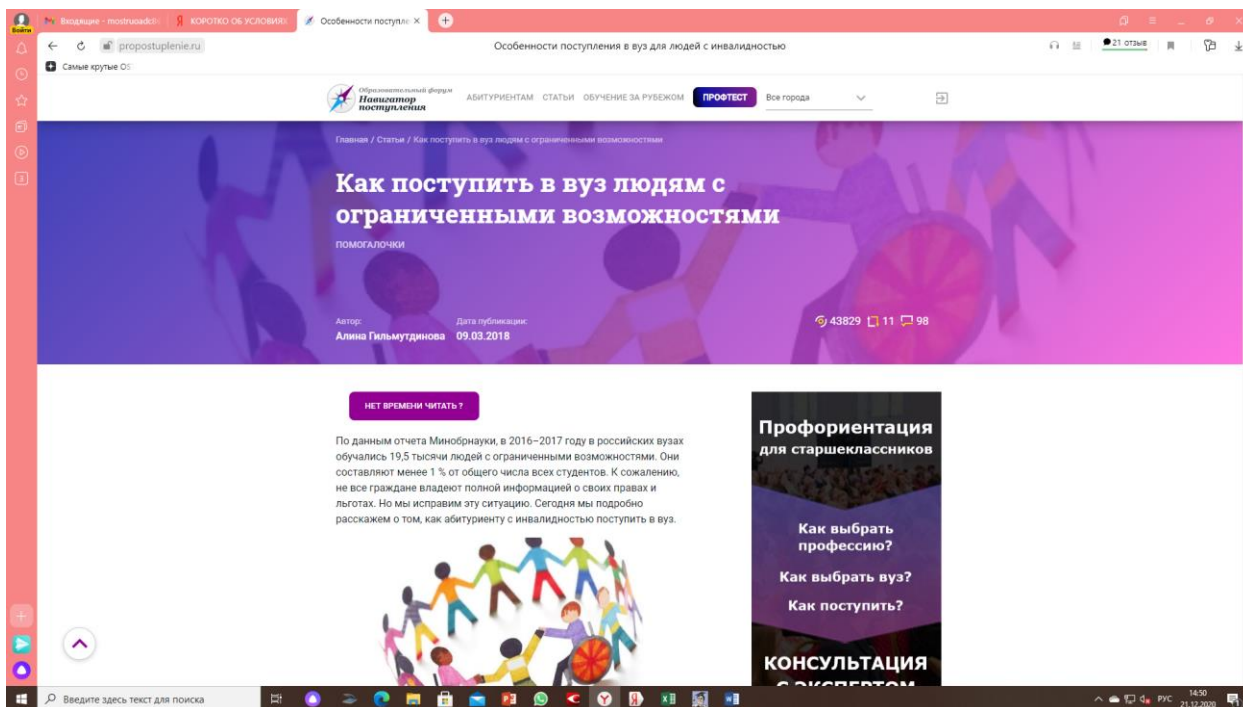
Войти

Входящие - mostruoadc | КОРОТКО ОБ УСЛОВИЯХ | Особенности поступле ×

propostuplenie.ru

Особенности поступления в вуз для людей с инвалидностью

21 отзыв

Самые крутые OS

Образовательный форум Навигатор поступления

АБИТУРИЕНТАМ СТАТЬИ ОБУЧЕНИЕ ЗА РУБЕЖОМ ПРОФТЕСТ Все города

Главная / Статьи / Как поступить в вуз людям с ограниченными возможностями

Как поступить в вуз людям с ограниченными возможностями

ПОМОГАЛОЧКИ

Автор:
Алина Гильмутдинова

Дата публикации:
09.03.2018

43829 11 98

НЕТ ВРЕМЕНИ ЧИТАТЬ ?

По данным отчета Минобрнауки, в 2016–2017 году в российских вузах обучались 19,5 тысячи людей с ограниченными возможностями. Они составляют менее 1 % от общего числа всех студентов. К сожалению, не все граждане владеют полной информацией о своих правах и льготах. Но мы исправим эту ситуацию. Сегодня мы подробно расскажем о том, как абитуриенту с инвалидностью поступить в вуз.

Профориентация
для старшеклассников

Как выбрать профессию?

Как выбрать вуз?

Как поступить?

КОНСУЛЬТАЦИЯ
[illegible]

Введите здесь текст для поиска

РУС 14:50 21.12.2020